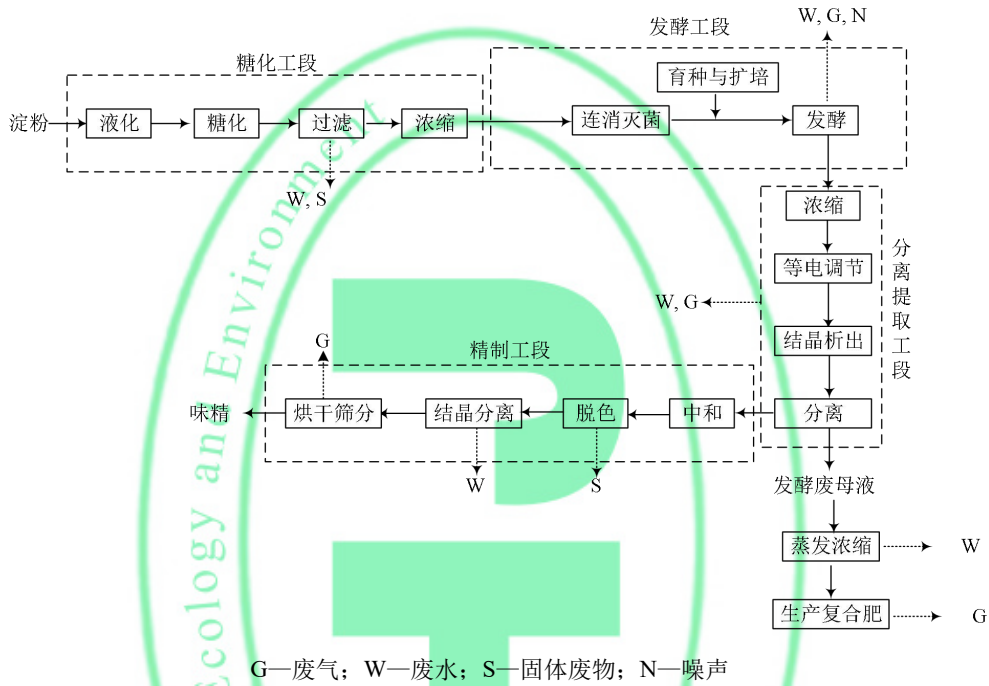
发酵工段

W, G, N

糖化工段

育种与扩培

淀粉

液化

糖化

过滤

浓缩

连消灭菌

发酵

W, S

浓缩

分离提取工段

等电调节

W, G

结晶析出

G

精制工段

味精

烘干筛分

结晶分离

脱色

中和

分离

W

S

发酵废母液

蒸发浓缩

W

生产复合肥

G

G—废气；W—废水；S—固体废物；N—噪声

Ecology and Environment